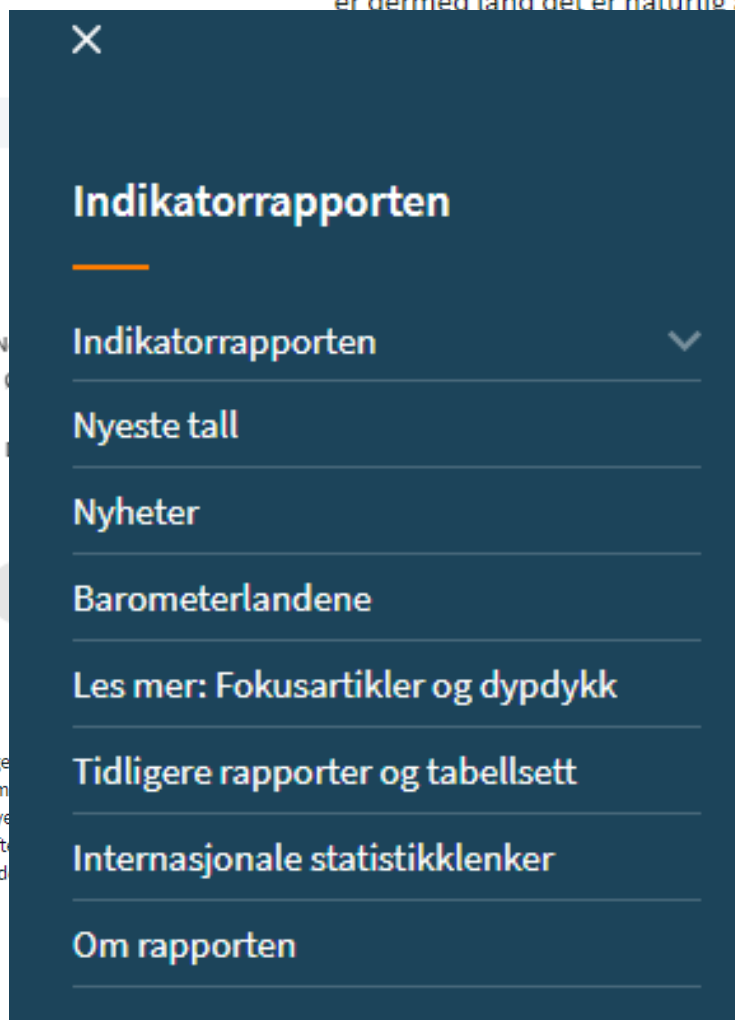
er dermed lang det er naturlig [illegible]

×

Indikatorrapporten

Indikatorrapporten

Nyeste tall

Nyheter

Barometerlandene

Les mer: Fokusartikler og dypdykk

Tidligere rapporter og tabellsett

Internasjonale statistikklenker

Om rapporten